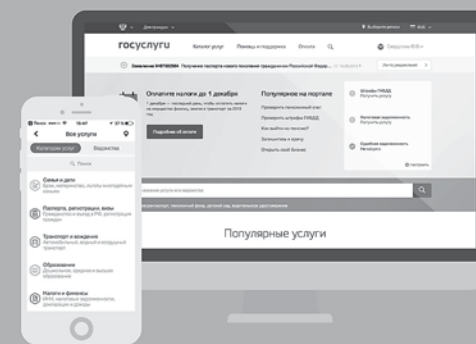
госуслуги
Каталог услуг
Помощь и поддержка
Отчеты
Выберите регион
Оплатите налоги до 1 декабря
1 декабря — последний день, чтобы оплатить налоги
Подробнее об оплате
Популярное на портале
Проверить пенсионный счет
Проверить штрафы ГИБДД
Как пойти на пенсию?
Записаться к врачу
Открыть свой бизнес
Штрафы ГИБДД
Получить услугу
Налоговая задолженность
Получить услугу
Судебная задолженность
Нет услуги
Популярные услуги
Все услуги
Категории услуг
Ведомства
Поиск
Семья и дети
Паспорта, регистрации, визы
Транспорт и вождение
Образование
Налоги и финансы
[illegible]